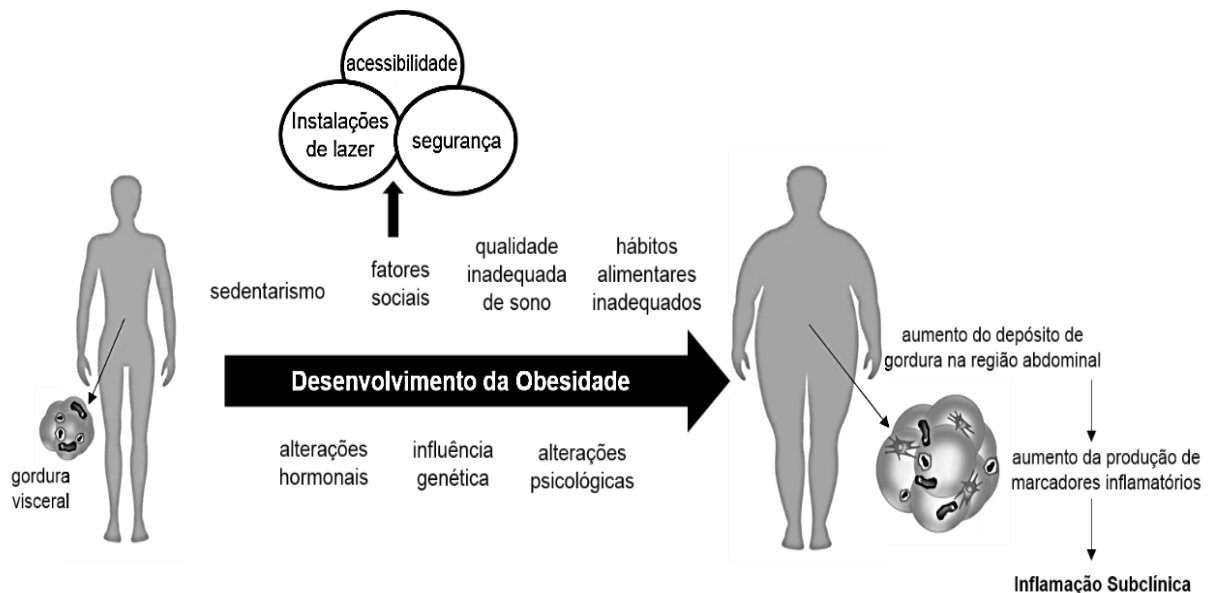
acessibilidade

Instalações de lazer

segurança

sedentarismo

fatores sociais

qualidade inadequada de sono

hábitos alimentares inadequados

Desenvolvimento da Obesidade

alterações hormonais

influência genética

alterações psicológicas

gordura visceral

aumento do depósito de gordura na região abdominal

aumento da produção de marcadores inflamatórios

Inflamação Subclínica